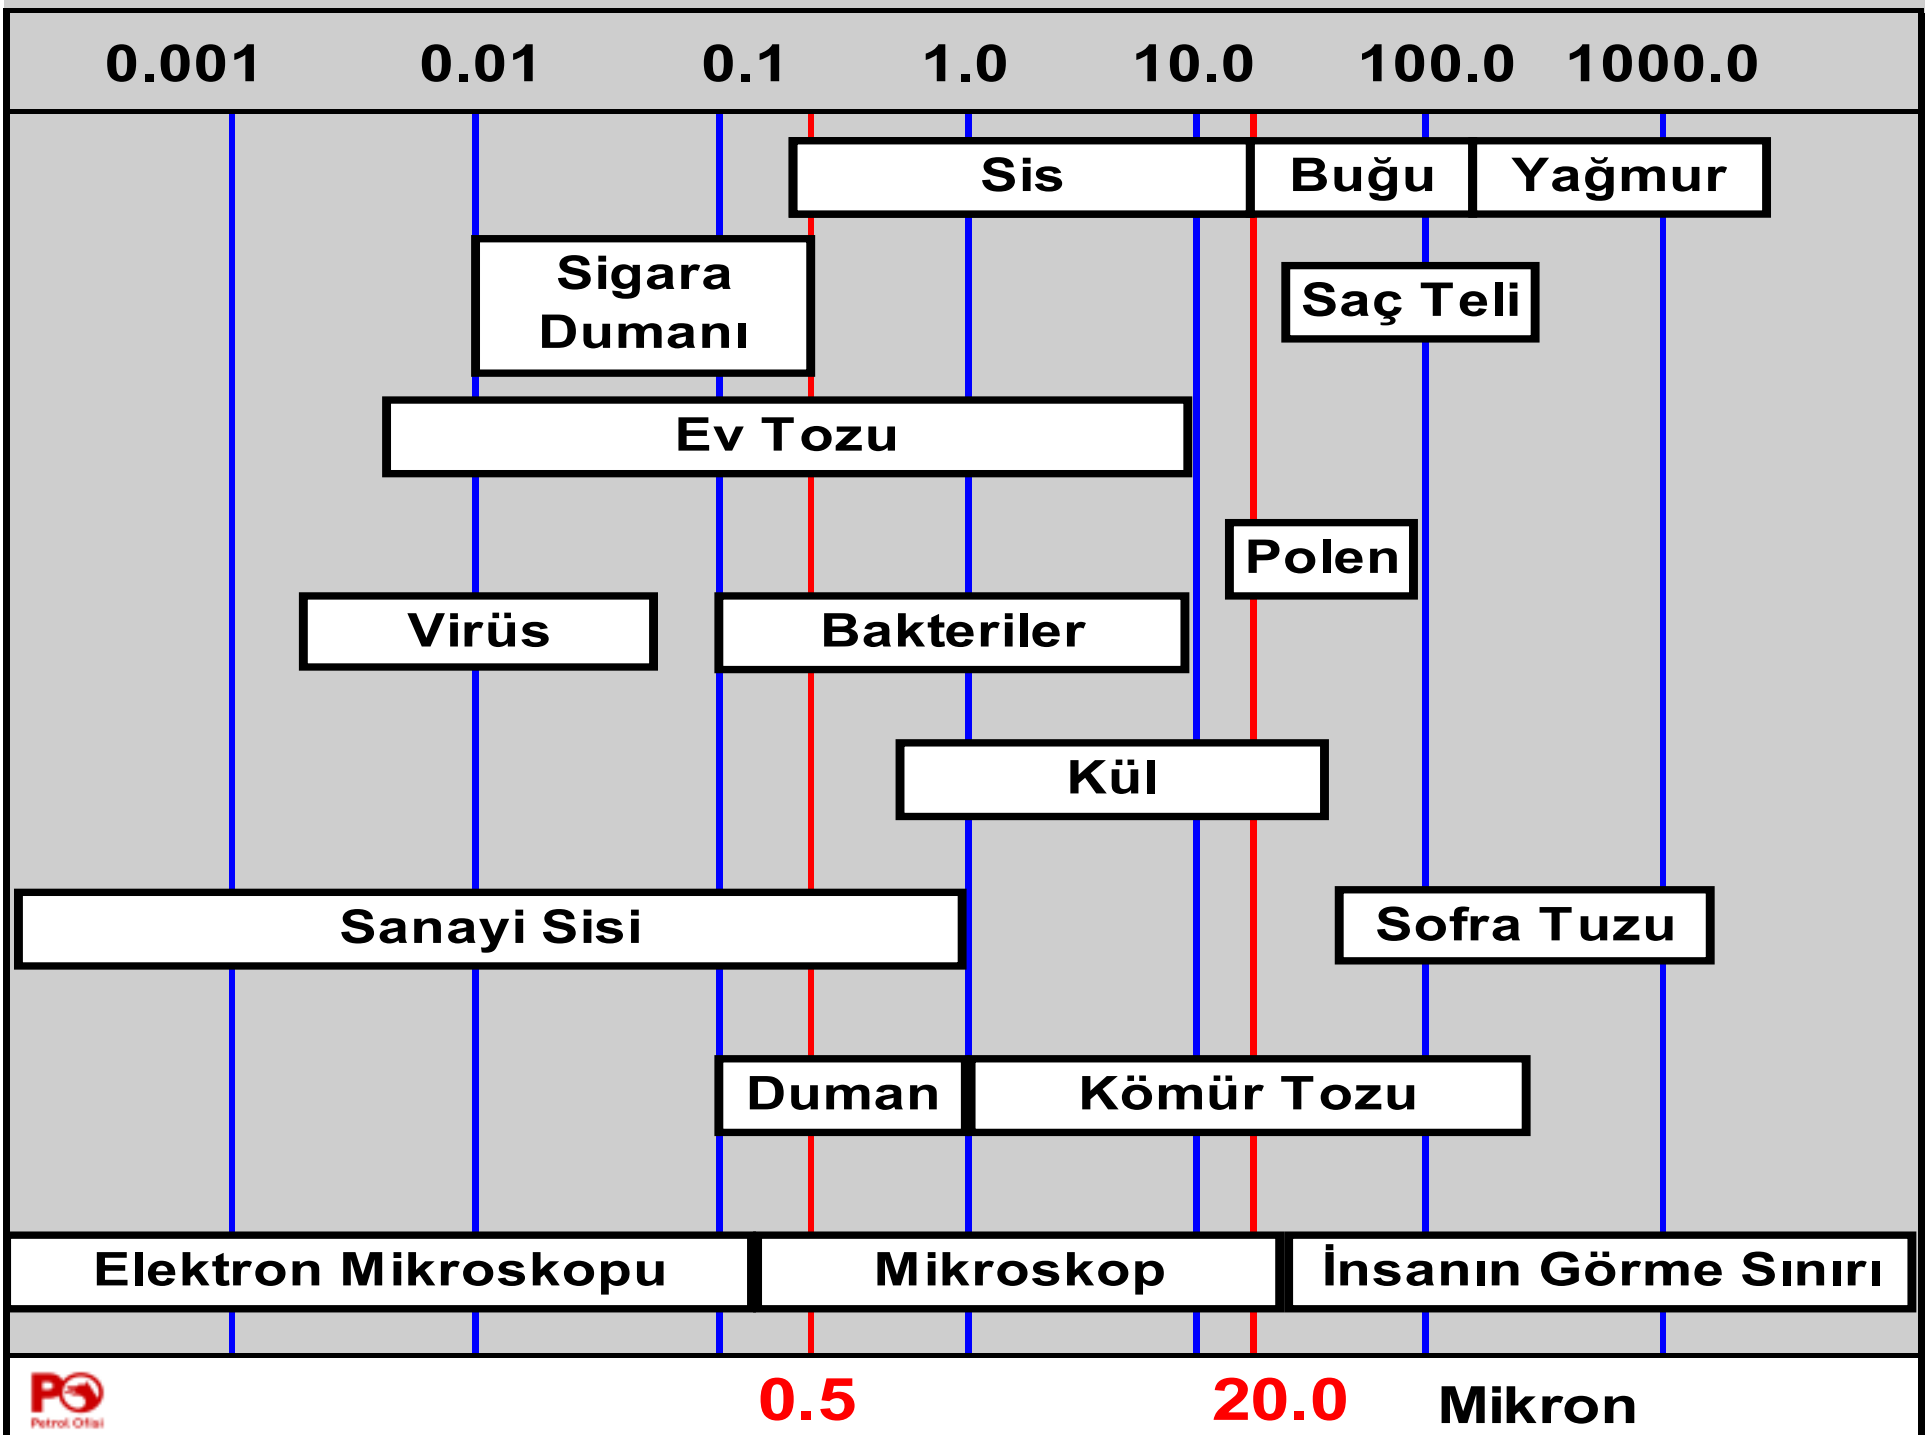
0.001 0.01 0.1 1.0 10.0 100.0 1000.0

Sis Buğu Yağmur

Sigara Dumanı

Saç Teli

Ev Tozu

Polen

Virüs

Bakteriler

Kül

Sanayi Sisi

Sofra Tuzu

Duman

Kömür Tozu

Elektron Mikroskopu

Mikroskop

İnsanın Görme Sınırı

PO Petrol Ofisi

0.5 20.0 Mikron